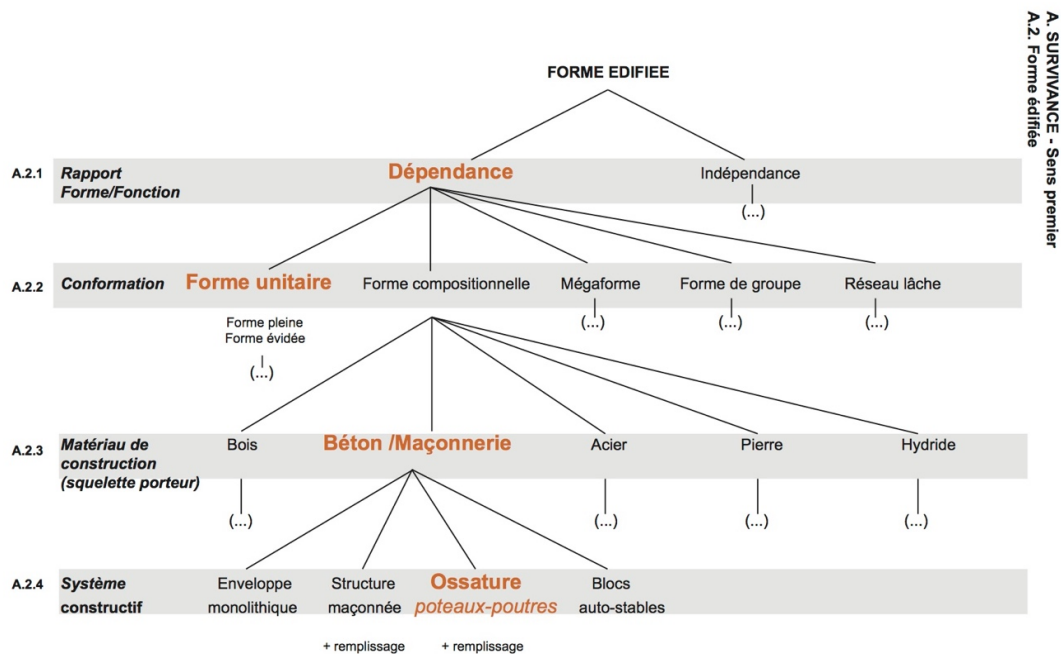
A. SURVIVANCE - Sens premier
A.2. Forme édifiée

FORME EDIFIEE

A.2.1 Rapport Forme/Fonction
Dépendance
Indépendance
(...)

A.2.2 Conformation
Forme unitaire
Forme compositionnelle
Mégaforme
Forme de groupe
Réseau lâche
(...)
(...)
(...)
Forme pleine
Forme évidée
(...)

A.2.3 Matériau de construction (squelette porteur)
Bois
Béton /Maçonnerie
Acier
Pierre
Hydride
(...)
(...)
(...)
(...)

A.2.4 Système constructif
Enveloppe monolithique
Structure maçonnée
Ossature poteaux-poutres
Blocs auto-stables
+ remplissage
+ remplissage